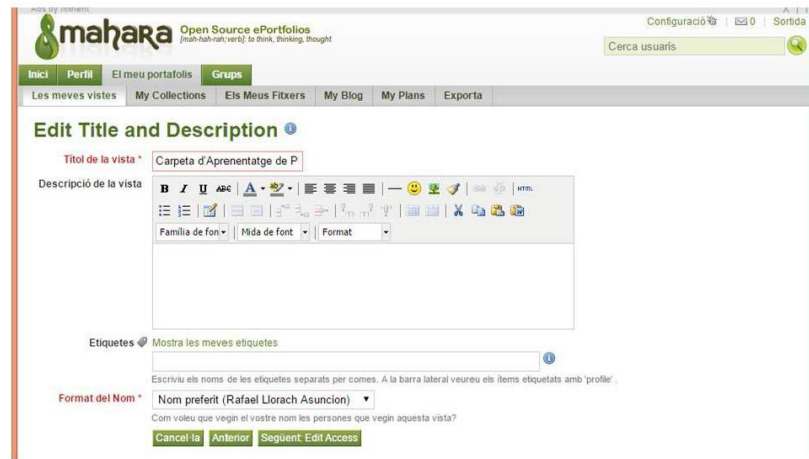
Ads by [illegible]

mahara Open Source ePortfolios
[mah-hah-rah; verb]: to think, thinking, thought

Configuració | 0 | Sortida

Cerca usuaris

Inici | Perfil | El meu portafolis | Grups

Les meves vistes | My Collections | Els Meus Fitxers | My Blog | My Plans | Exporta

Edit Title and Description

Títol de la vista * Carpeta d'Aprenentatge de P

Descripció de la vista

Família de fon | Mida de font | Format

Etiquetes Mostra les meves etiquetes

Escriviu els noms de les etiquetes separats per comes. A la barra lateral veureu els ítems etiquetats amb 'profile'.

Format del Nom * Nom preferit (Rafael Llorach Asuncion)

Com voleu que vegin el vostre nom les persones que vegin aquesta vista?

Cancel·la | Anterior | Següent: Edit Access